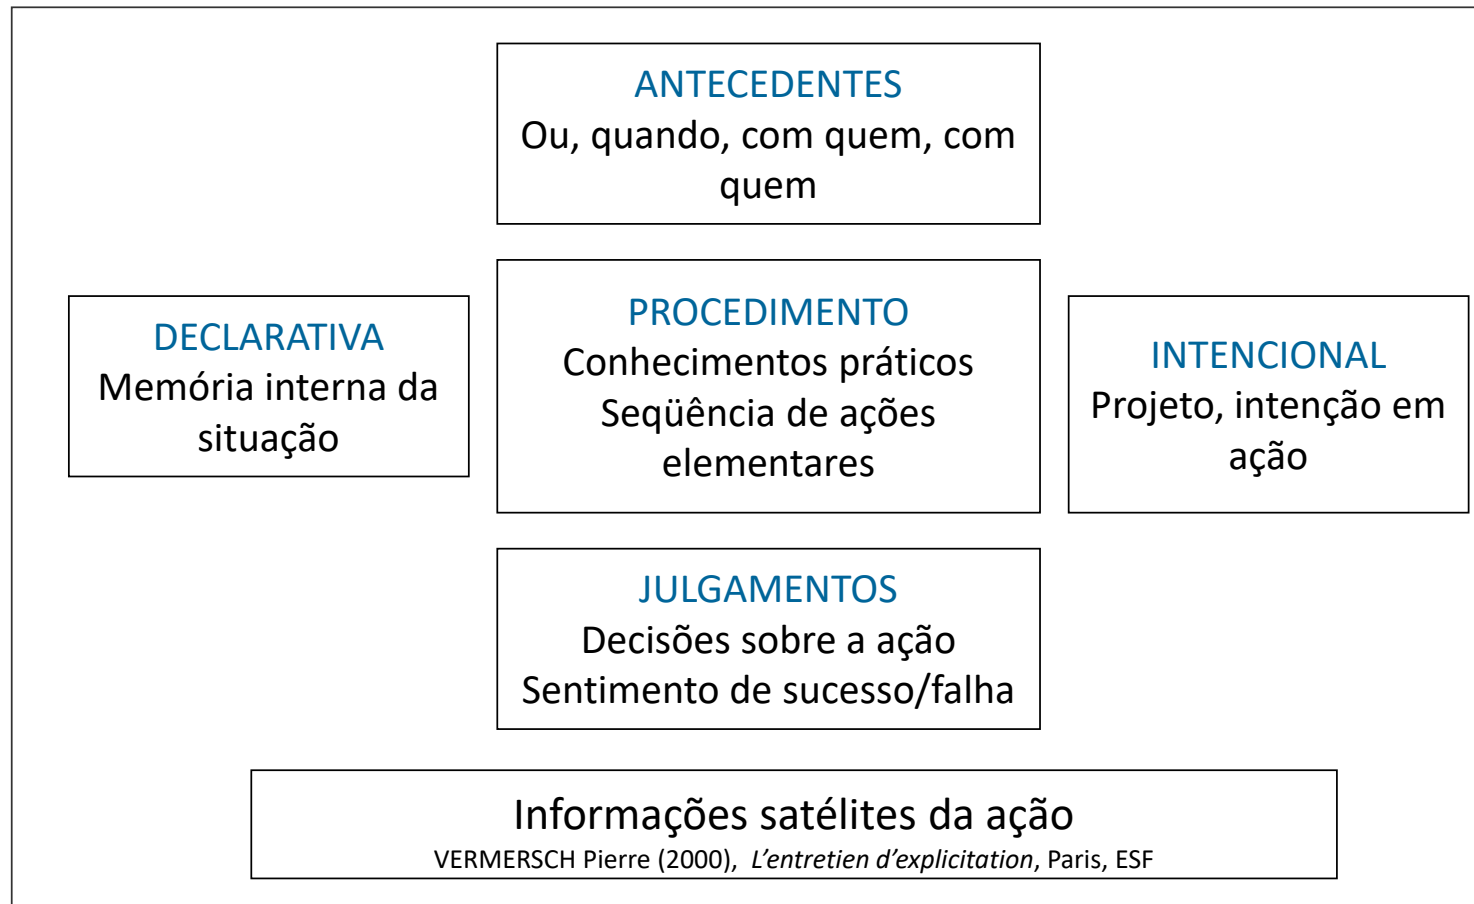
ANTECEDENTES
Ou, quando, com quem, com quem

DECLARATIVA
Memória interna da situação

PROCEDIMENTO
Conhecimentos práticos
Seqüência de ações elementares

INTENCIONAL
Projeto, intenção em ação

JULGAMENTOS
Decisões sobre a ação
Sentimento de sucesso/falha

Informações satélites da ação
VERMERSCH Pierre (2000), *L'entretien d'explicitation*, Paris, ESF